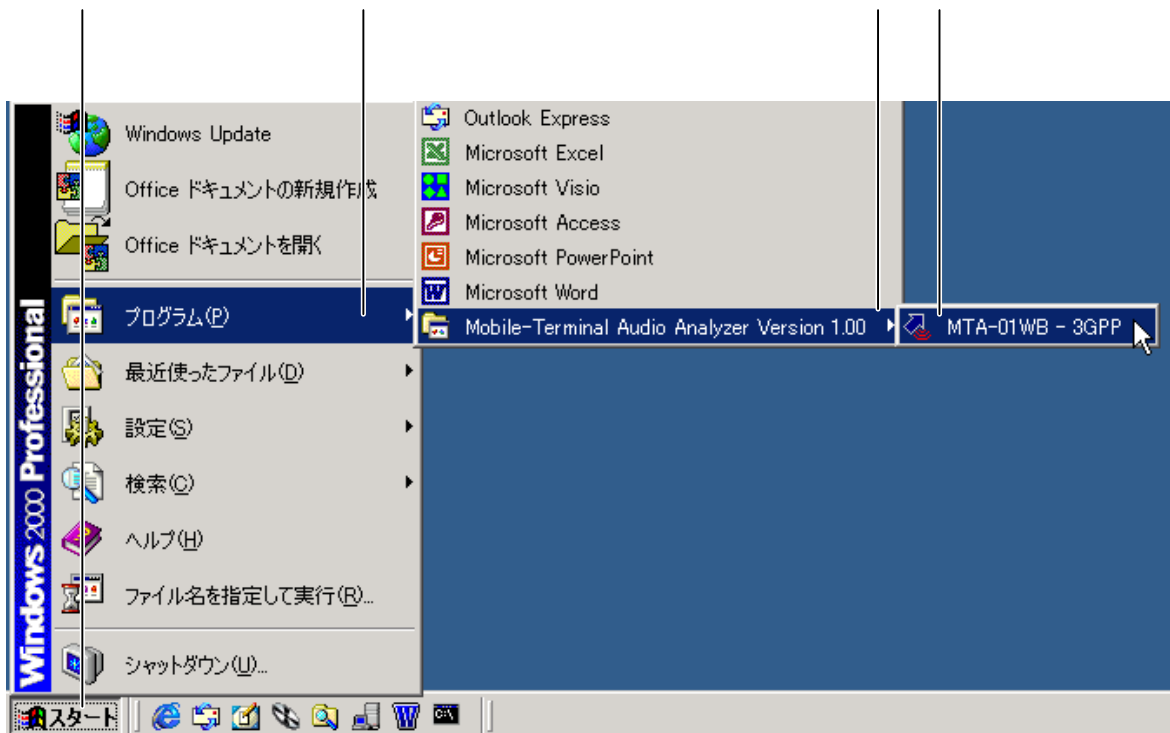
Windows Update
Office ドキュメントの新規作成
Office ドキュメントを開く
プログラム(P)
最近使ったファイル(D)
設定(S)
検索(C)
ヘルプ(H)
ファイル名を指定して実行(R)...
シャットダウン(U)...

Windows 2000 Professional

Outlook Express
Microsoft Excel
Microsoft Visio
Microsoft Access
Microsoft PowerPoint
Microsoft Word
Mobile-Terminal Audio Analyzer Version 1.00

MTA-01WB - 3GPP

スタート